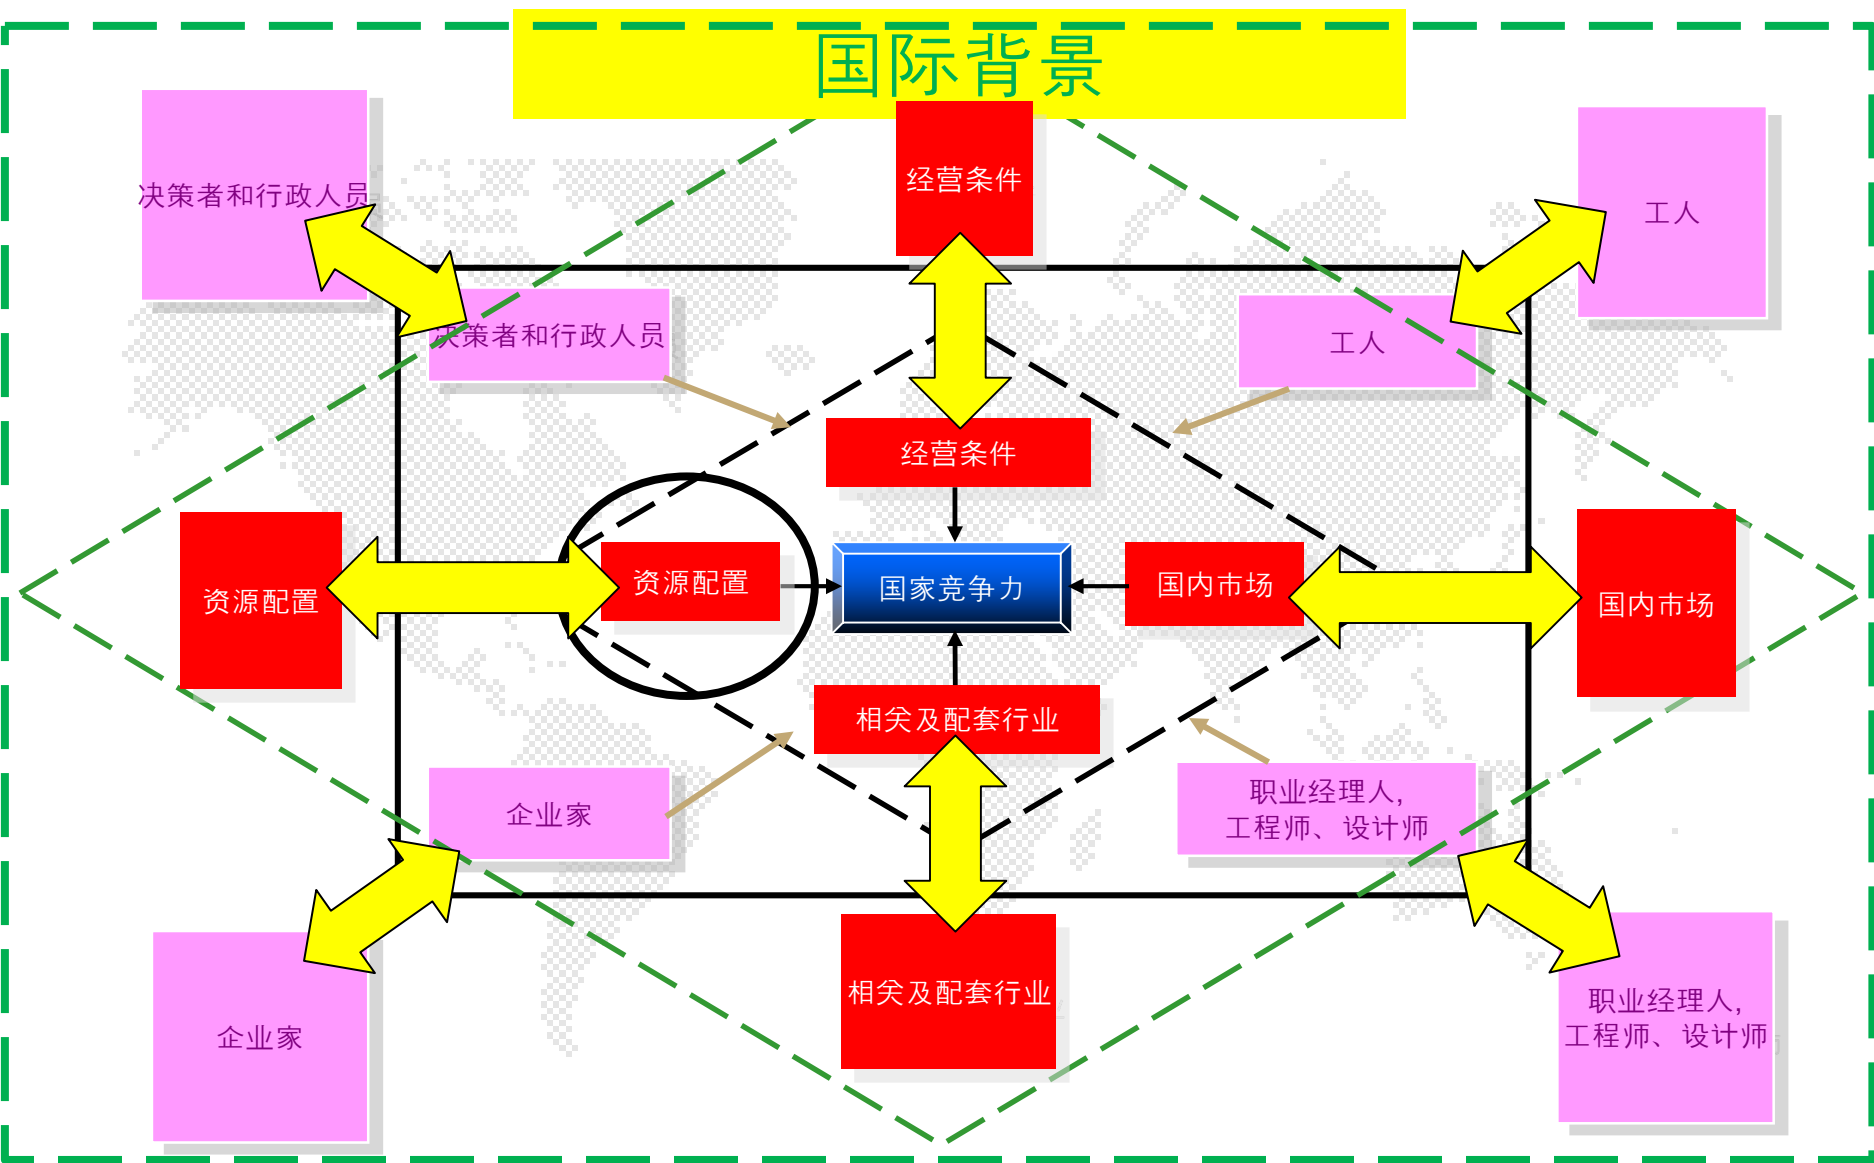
国际背景

决策者和行政人员

经营条件

工人

决策者和行政人员

工人

经营条件

资源配置

资源配置

国家竞争力

国内市场

国内市场

相关及配套行业

企业家

职业经理人，工程师、设计师

企业家

相关及配套行业

职业经理人，工程师、设计师